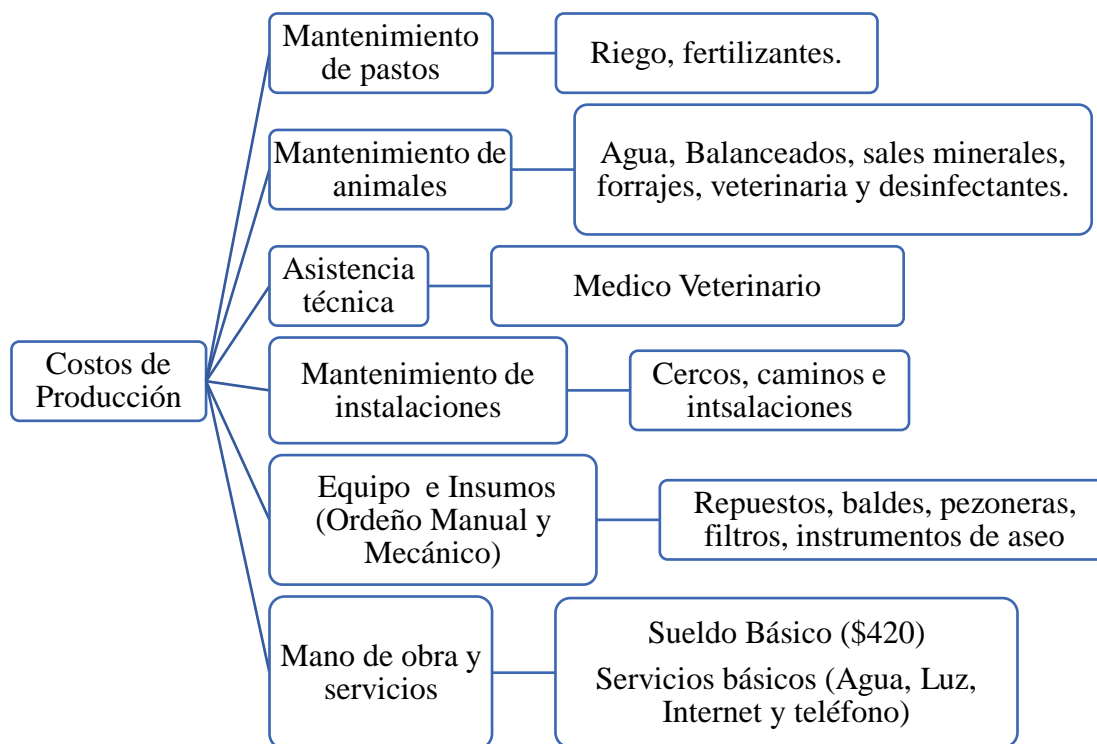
Costos de Producción

Mantenimiento de pastos

Riego, fertilizantes.

Mantenimiento de animales

Agua, Balanceados, sales minerales, forrajes, veterinaria y desinfectantes.

Asistencia técnica

Medico Veterinario

Mantenimiento de instalaciones

Cercos, caminos e intsalaciones

Equipo e Insumos (Ordeño Manual y Mecánico)

Repuestos, baldes, pezoneras, filtros, instrumentos de aseo

Mano de obra y servicios

Sueldo Básico ($420)

Servicios básicos (Agua, Luz, Internet y teléfono)